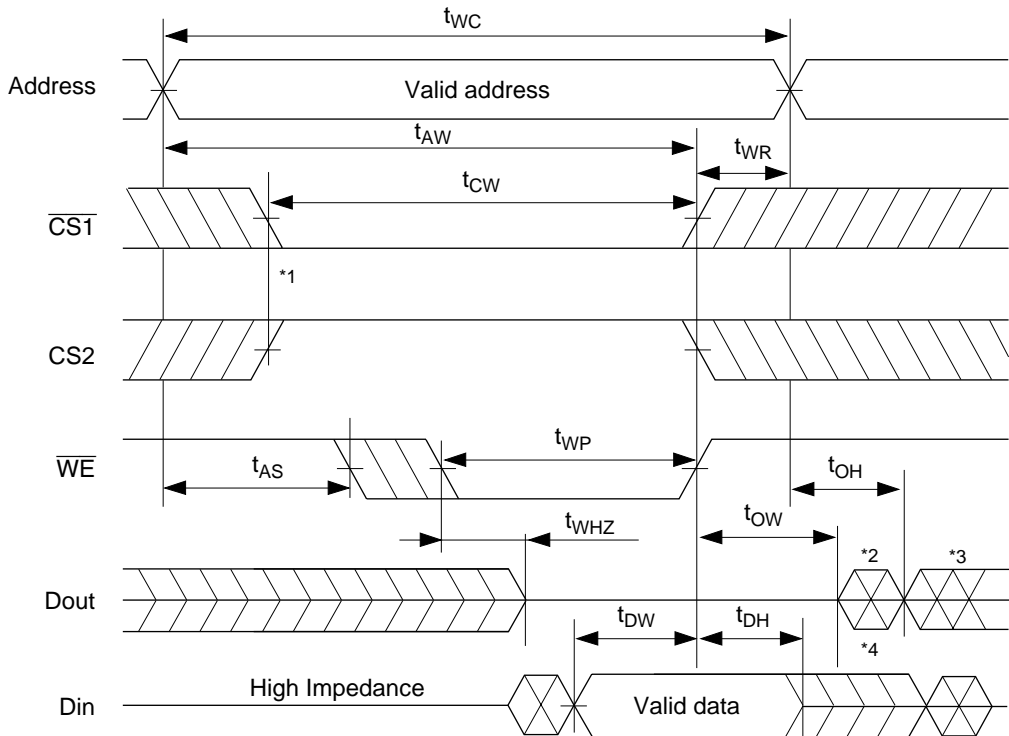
$t_{WC}$

Address

Valid address

$t_{AW}$

$t_{WR}$

$t_{CW}$

$\overline{CS1}$

*1

CS2

$t_{WP}$

$\overline{WE}$

$t_{AS}$

$t_{OH}$

$t_{OW}$

$t_{WHZ}$

*2

*3

Dout

$t_{DW}$

$t_{DH}$

*4

High Impedance

Din

Valid data